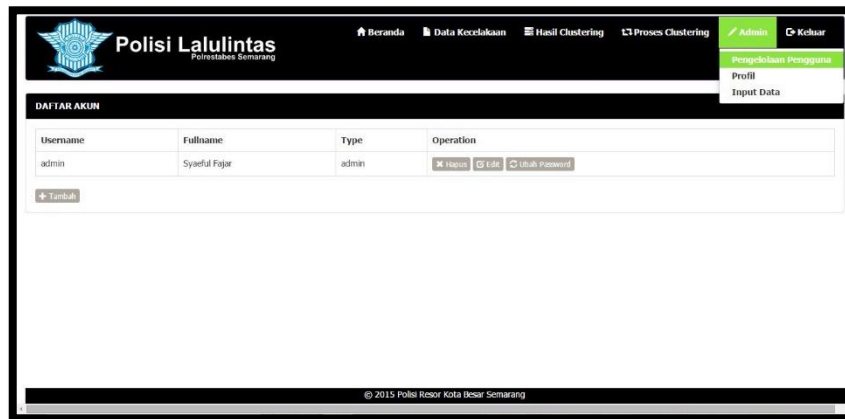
Polisi Lalulintas
Polrestabes Semarang

Beranda | Data Kecelakaan | Hasil Clustering | Proses Clustering | Admin | Keluar

Pengelolaan Pengguna
Profil
Input Data

DAFTAR AKUN

| Username | Fullname | Type | Operation |
|---|---|---|---|
| admin | Syaeful Fajar | admin | Hapus Edit Ubah Password |

+ Tambah

© 2015 Polisi Resor Kota Besar Semarang